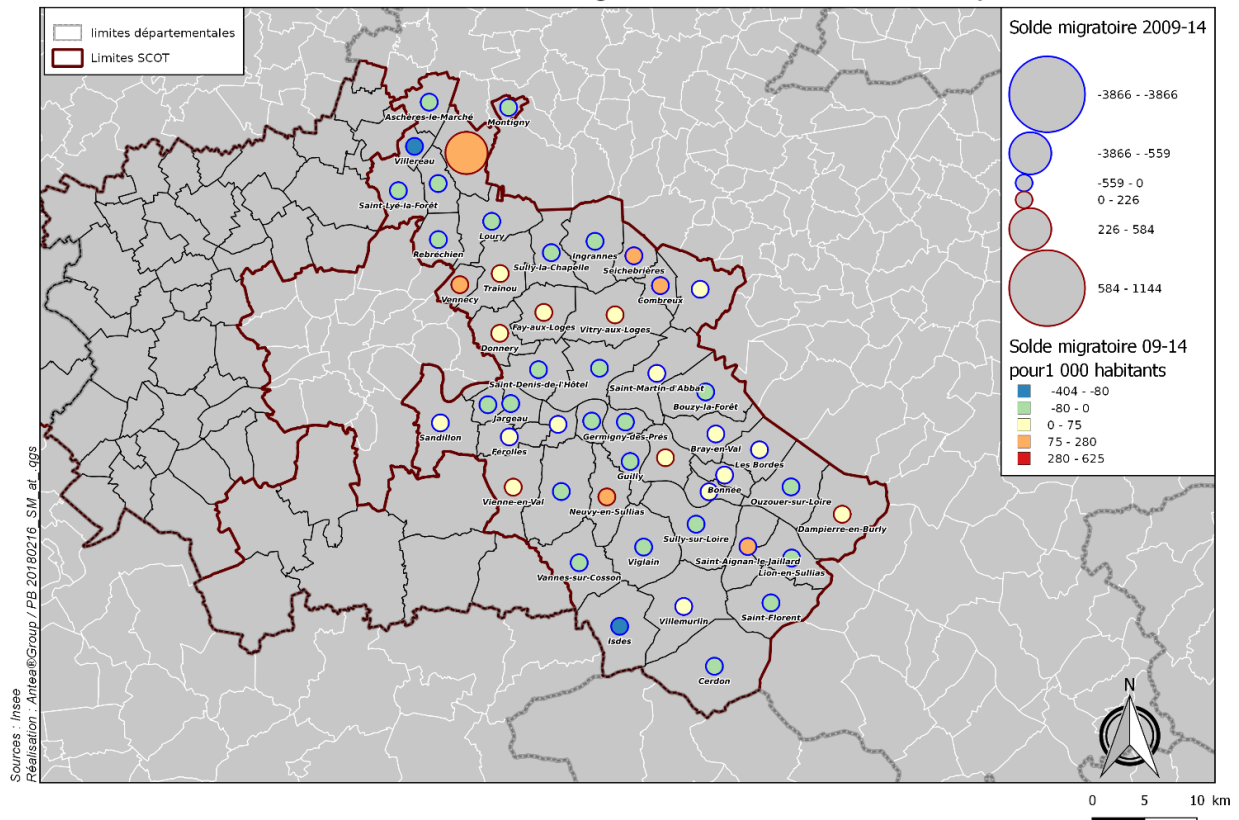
limites départementales
Limites SCOT

Solde migratoire 2009-14
-3866 - -3866
-3866 - -559
-559 - 0
0 - 226
226 - 584
584 - 1144

Solde migratoire 09-14 pour1 000 habitants
-404 - -80
-80 - 0
0 - 75
75 - 280
280 - 625

Aschères-le-Marché
Montigny
Villereau
Saint-Lyé-la-Forêt
Loury
Rebréchien
Ingrannes
Seichebrières
Sully-la-Chapelle
Trainou
Vennecy
Combreux
Fay-aux-Loges
Vitry-aux-Loges
Donnery
Saint-Denis-de-l'Hôtel
Saint-Martin-d'Abbat
Bouzy-la-Forêt
Jargeau
Sandillon
Germigny-des-Prés
Férolles
Bray-en-Val
Les Bordes
Guilly
Bonnée
Ouzouer-sur-Loire
Vienne-en-Val
Neuvy-en-Sullias
Dampierre-en-Burly
Sully-sur-Loire
Saint-Aignan-le-Jaillard
Lion-en-Sullias
Vannes-sur-Cosson
Viglain
Villemurlin
Saint-Florent
Isdes
Cerdon

Sources : Insee
Réalisation : Antea®Group / PB 20180216_SM_at_.qgs

N
0 5 10 km